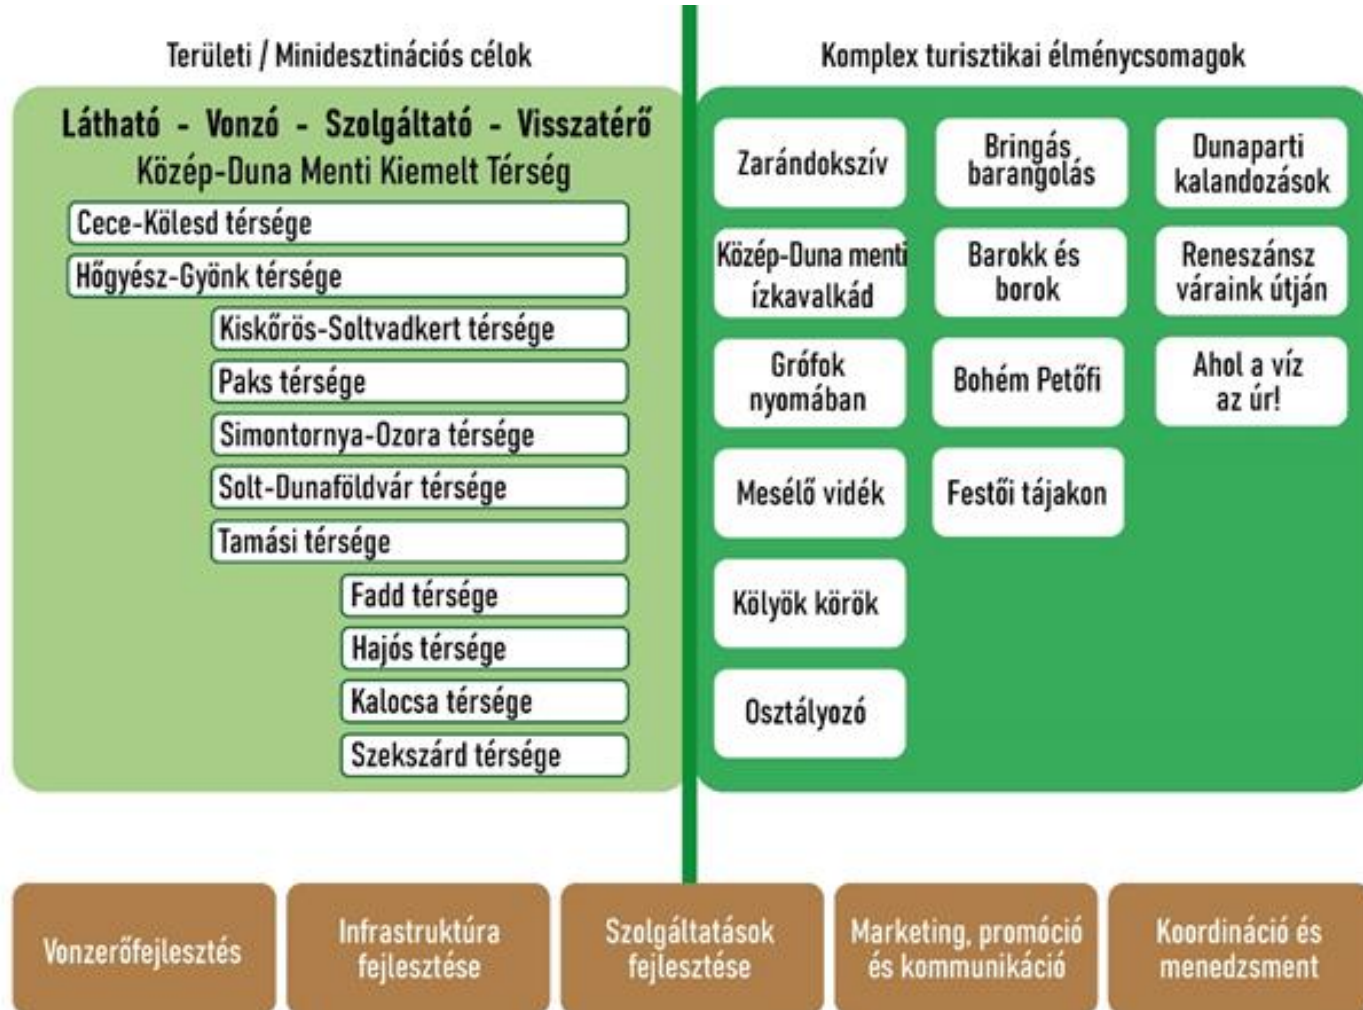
Területi / Minidesztinációs célok

Látható - Vonzó - Szolgáltató - Visszatérő
Közép-Duna Menti Kiemelt Térség

Cece-Kölesd térsége
Hőgyész-Gyönk térsége
Kiskőrös-Soltvadkert térsége
Paks térsége
Simontornya-Ozora térsége
Solt-Dunaföldvár térsége
Tamási térsége
Fadd térsége
Hajós térsége
Kalocsa térsége
Szekszárd térsége

Komplex turisztikai élménycsomagok

Zarándokszív
Bringás barangolás
Dunaparti kalandozások
Közép-Duna menti ízkavalkád
Barokk és borok
Reneszánsz váraink útján
Grófok nyomában
Bohém Petőfi
Ahol a víz az úr!
Mesélő vidék
Festői tájakon
Kölyök körök
Osztályozó

Vonzerőfejlesztés
Infrastruktúra fejlesztése
Szolgáltatások fejlesztése
Marketing, promóció és kommunikáció
Koordináció és menedzsment